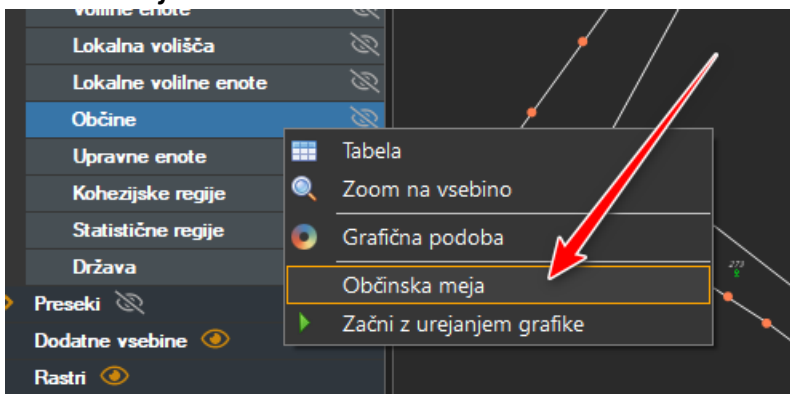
Volilne enote
Lokalna volišča
Lokalne volilne enote
Občine
Upravne enote
Kohezijske regije
Statistične regije
Država
Preseki
Dodatne vsebine
Rastri

Tabela
Zoom na vsebino
Grafična podoba
Občinska meja
Začni z urejanjem grafike

273